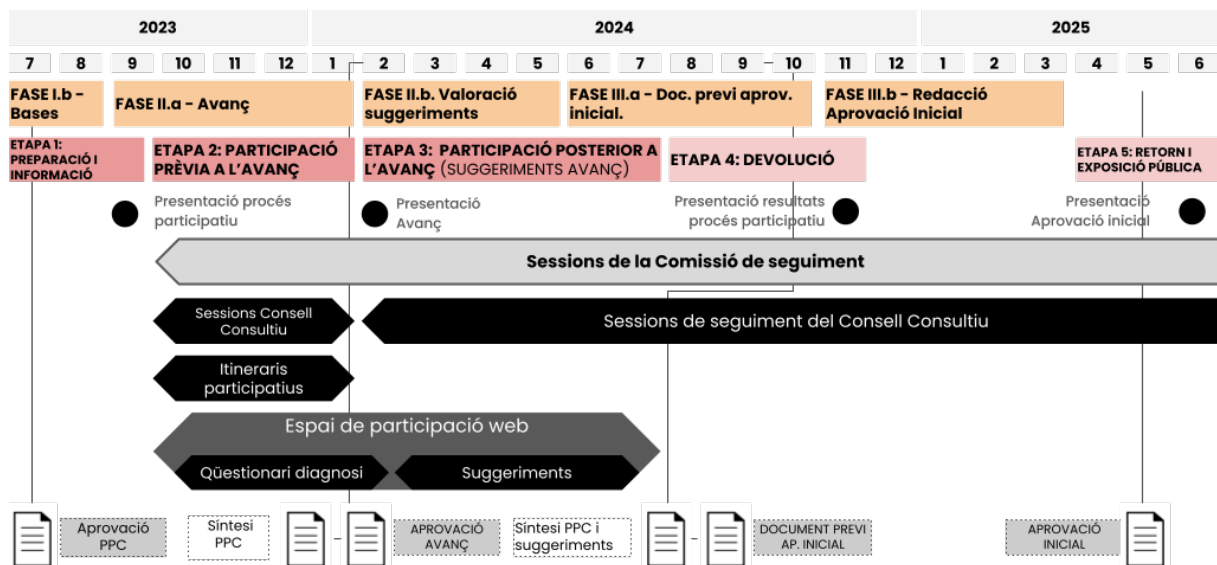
2023

2024

2025

7 8 9 10 11 12 1 2 3 4 5 6 7 8 9 10 11 12 1 2 3 4 5 6

FASE I.b - Bases

FASE II.a - Avanç

FASE II.b. Valoració suggeriments

FASE III.a - Doc. previ aprov. inicial.

FASE III.b - Redacció Aprovació Inicial

ETAPA 1: PREPARACIÓ I INFORMACIÓ

ETAPA 2: PARTICIPACIÓ PRÈVIA A L'AVANÇ

ETAPA 3: PARTICIPACIÓ POSTERIOR A L'AVANÇ (SUGGERIMENTS AVANÇ)

ETAPA 4: DEVOLUCIÓ

ETAPA 5: RETORN I EXPOSICIÓ PÚBLICA

Presentació procés participatiu

Presentació Avanç

Presentació resultats procés participatiu

Presentació Aprovació inicial

Sessions de la Comissió de seguiment

Sessions Consell Consultiu

Sessions de seguiment del Consell Consultiu

Itineraris participatius

Espai de participació web

Qüestionari diagnosi

Suggeriments

Aprovació PPC

Síntesi PPC

APROVACIÓ AVANÇ

Síntesi PPC i suggeriments

DOCUMENT PREVI AP. INICIAL

APROVACIÓ INICIAL